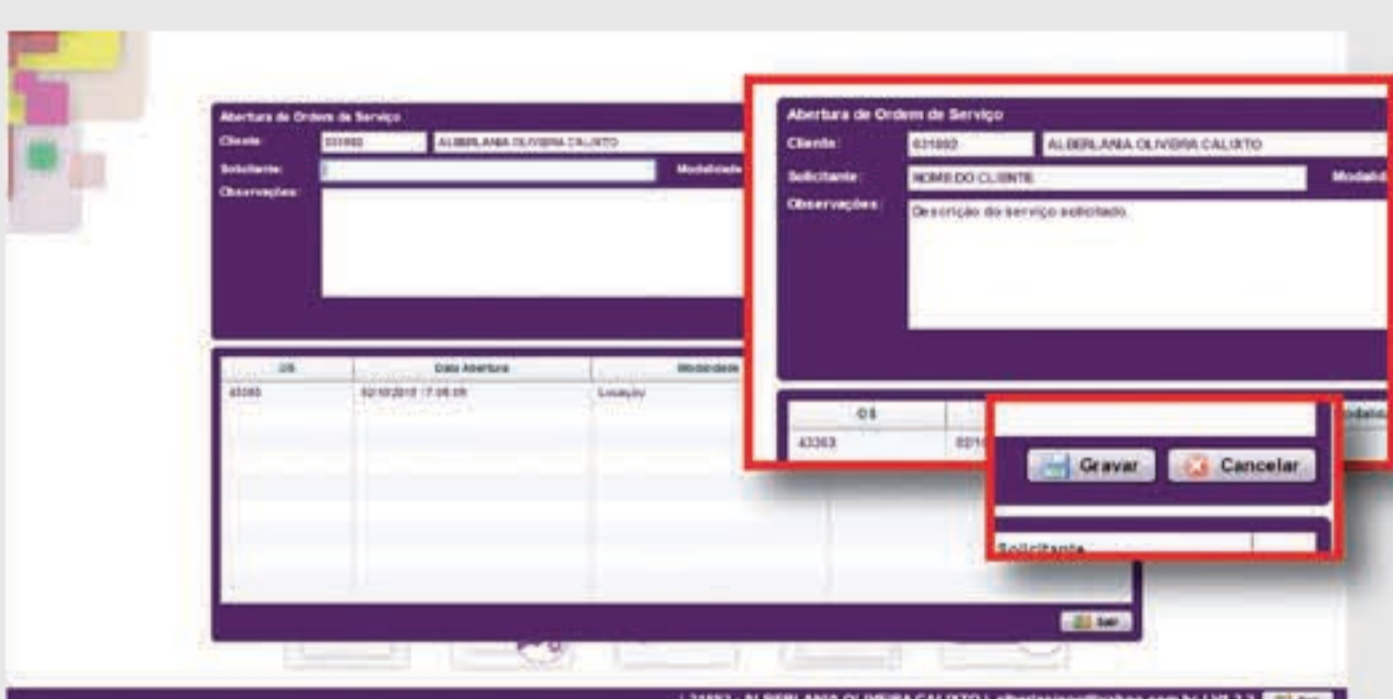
Abertura de Ordem de Serviço
Cliente: 031002 ALBERLANIA OLIVEIRA CALIXTO
Solicitante: Modalidade
Observações:

| OS | Data Abertura | Modalidade |
|---|---|---|
| 43363 | 02/10/2012 17:05:05 | Locação |

Sair

Abertura de Ordem de Serviço
Cliente: 031002 ALBERLANIA OLIVEIRA CALIXTO
Solicitante: NOME DO CLIENTE Modalid
Observações: Descrição do serviço solicitado.

| OS | | Modalid |
|---|---|---|
| 43363 | 02/1 | |

Gravar Cancelar

Solicitante

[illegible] ALBERLANIA OLIVEIRA CALIXTO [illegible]